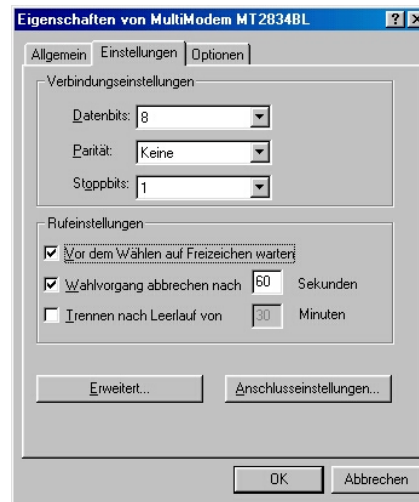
Eigenschaften von MultiModem MT2834BL ? ×

Allgemein | Einstellungen | Optionen

Verbindungseinstellungen

Datenbits: 8

Parität: Keine

Stoppbits: 1

Rufeinstellungen

☑ Vor dem Wählen auf Freizeichen warten

☑ Wahlvorgang abbrechen nach 60 Sekunden

☐ Trennen nach Leerlauf von 30 Minuten

Erweitert...

Anschlusseinstellungen...

OK

Abbrechen